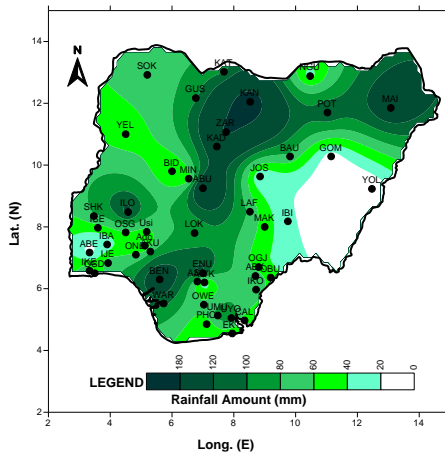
N

SOK
KAT
GUS
NGU
KAN
MAI
POT
ZAR
YEL
KAD
BAU
GOM
BID
MIN
JOS
ABU
YOL
ILO
SHK
LAF
IBI
ISE
MAK
OSG
Usi
IBA
ADO
ABE
ONDAU
LOK
IKE
IJE
BEN
ENU
ABAK
OGJ
AKU
OBU
IKO
WAR
OWE
UMU
CAL
PHO
UYO
EKE

Lat. (N)
Long. (E)

14
12
10
8
6
4
2

2
4
6
8
10
12
14

LEGEND
180
120
100
80
60
40
20
0
Rainfall Amount (mm)